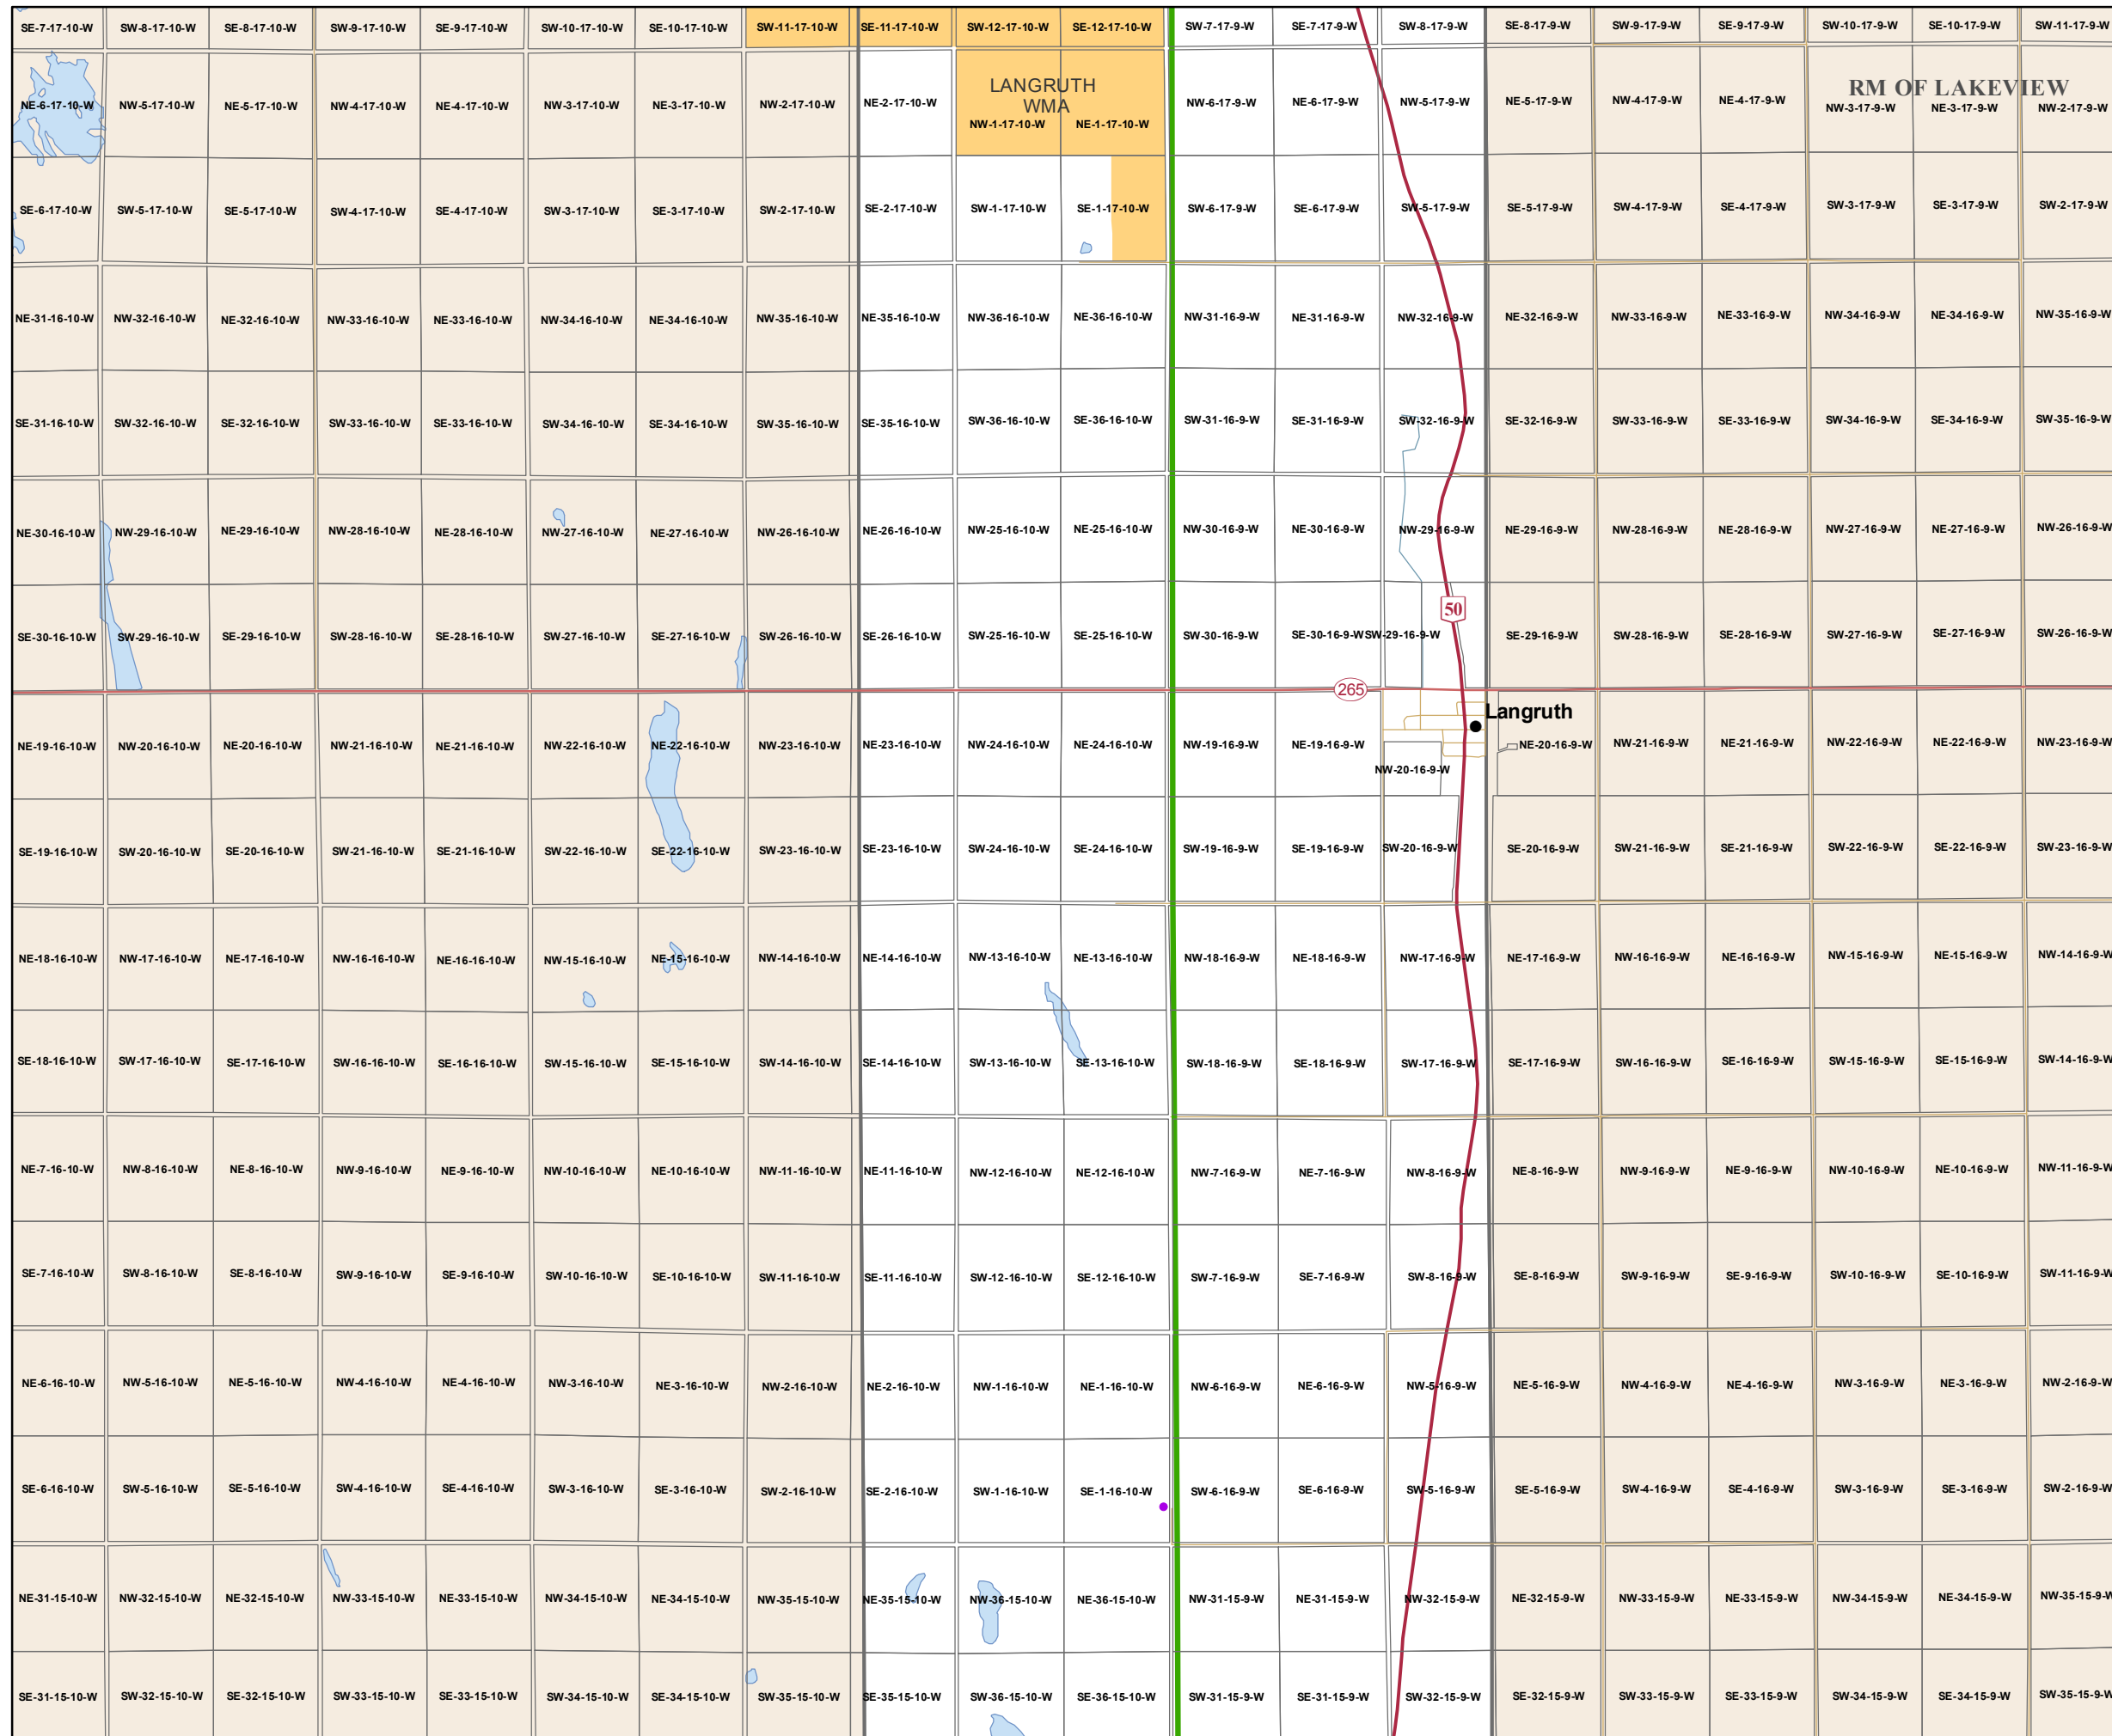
SE-7-17-10-W SW-8-17-10-W SE-8-17-10-W SW-9-17-10-W SE-9-17-10-W SW-10-17-10-W SE-10-17-10-W SW-11-17-10-W SE-11-17-10-W SW-12-17-10-W SE-12-17-10-W SW-7-17-9-W SE-7-17-9-W SW-8-17-9-W SE-8-17-9-W SW-9-17-9-W SE-9-17-9-W SW-10-17-9-W SE-10-17-9-W SW-11-17-9-W

NE-6-17-10-W NW-5-17-10-W NE-5-17-10-W NW-4-17-10-W NE-4-17-10-W NW-3-17-10-W NE-3-17-10-W NW-2-17-10-W NE-2-17-10-W

LANGRUTH WMA

NW-1-17-10-W NE-1-17-10-W NW-6-17-9-W NE-6-17-9-W NW-5-17-9-W NE-5-17-9-W NW-4-17-9-W NE-4-17-9-W

RM OF LAKEVIEW

NW-3-17-9-W NE-3-17-9-W NW-2-17-9-W

SE-6-17-10-W SW-5-17-10-W SE-5-17-10-W SW-4-17-10-W SE-4-17-10-W SW-3-17-10-W SE-3-17-10-W SW-2-17-10-W SE-2-17-10-W SW-1-17-10-W SE-1-17-10-W SW-6-17-9-W SE-6-17-9-W SW-5-17-9-W SE-5-17-9-W SW-4-17-9-W SE-4-17-9-W SW-3-17-9-W SE-3-17-9-W SW-2-17-9-W

NE-31-16-10-W NW-32-16-10-W NE-32-16-10-W NW-33-16-10-W NE-33-16-10-W NW-34-16-10-W NE-34-16-10-W NW-35-16-10-W NE-35-16-10-W NW-36-16-10-W NE-36-16-10-W NW-31-16-9-W NE-31-16-9-W NW-32-16-9-W NE-32-16-9-W NW-33-16-9-W NE-33-16-9-W NW-34-16-9-W NE-34-16-9-W NW-35-16-9-W

SE-31-16-10-W SW-32-16-10-W SE-32-16-10-W SW-33-16-10-W SE-33-16-10-W SW-34-16-10-W SE-34-16-10-W SW-35-16-10-W SE-35-16-10-W SW-36-16-10-W SE-36-16-10-W SW-31-16-9-W SE-31-16-9-W SW-32-16-9-W SE-32-16-9-W SW-33-16-9-W SE-33-16-9-W SW-34-16-9-W SE-34-16-9-W SW-35-16-9-W

NE-30-16-10-W NW-29-16-10-W NE-29-16-10-W NW-28-16-10-W NE-28-16-10-W NW-27-16-10-W NE-27-16-10-W NW-26-16-10-W NE-26-16-10-W NW-25-16-10-W NE-25-16-10-W NW-30-16-9-W NE-30-16-9-W NW-29-16-9-W NE-29-16-9-W NW-28-16-9-W NE-28-16-9-W NW-27-16-9-W NE-27-16-9-W NW-26-16-9-W

50

SE-30-16-10-W SW-29-16-10-W SE-29-16-10-W SW-28-16-10-W SE-28-16-10-W SW-27-16-10-W SE-27-16-10-W SW-26-16-10-W SE-26-16-10-W SW-25-16-10-W SE-25-16-10-W SW-30-16-9-W SE-30-16-9-W SW-29-16-9-W SE-29-16-9-W SW-28-16-9-W SE-28-16-9-W SW-27-16-9-W SE-27-16-9-W SW-26-16-9-W

265

Langruth

NE-19-16-10-W NW-20-16-10-W NE-20-16-10-W NW-21-16-10-W NE-21-16-10-W NW-22-16-10-W NE-22-16-10-W NW-23-16-10-W NE-23-16-10-W NW-24-16-10-W NE-24-16-10-W NW-19-16-9-W NE-19-16-9-W NW-20-16-9-W NE-20-16-9-W NW-21-16-9-W NE-21-16-9-W NW-22-16-9-W NE-22-16-9-W NW-23-16-9-W

SE-19-16-10-W SW-20-16-10-W SE-20-16-10-W SW-21-16-10-W SE-21-16-10-W SW-22-16-10-W SE-22-16-10-W SW-23-16-10-W SE-23-16-10-W SW-24-16-10-W SE-24-16-10-W SW-19-16-9-W SE-19-16-9-W SW-20-16-9-W SE-20-16-9-W SW-21-16-9-W SE-21-16-9-W SW-22-16-9-W SE-22-16-9-W SW-23-16-9-W

NE-18-16-10-W NW-17-16-10-W NE-17-16-10-W NW-16-16-10-W NE-16-16-10-W NW-15-16-10-W NE-15-16-10-W NW-14-16-10-W NE-14-16-10-W NW-13-16-10-W NE-13-16-10-W NW-18-16-9-W NE-18-16-9-W NW-17-16-9-W NE-17-16-9-W NW-16-16-9-W NE-16-16-9-W NW-15-16-9-W NE-15-16-9-W NW-14-16-9-W

SE-18-16-10-W SW-17-16-10-W SE-17-16-10-W SW-16-16-10-W SE-16-16-10-W SW-15-16-10-W SE-15-16-10-W SW-14-16-10-W SE-14-16-10-W SW-13-16-10-W SE-13-16-10-W SW-18-16-9-W SE-18-16-9-W SW-17-16-9-W SE-17-16-9-W SW-16-16-9-W SE-16-16-9-W SW-15-16-9-W SE-15-16-9-W SW-14-16-9-W

NE-7-16-10-W NW-8-16-10-W NE-8-16-10-W NW-9-16-10-W NE-9-16-10-W NW-10-16-10-W NE-10-16-10-W NW-11-16-10-W NE-11-16-10-W NW-12-16-10-W NE-12-16-10-W NW-7-16-9-W NE-7-16-9-W NW-8-16-9-W NE-8-16-9-W NW-9-16-9-W NE-9-16-9-W NW-10-16-9-W NE-10-16-9-W NW-11-16-9-W

SE-7-16-10-W SW-8-16-10-W SE-8-16-10-W SW-9-16-10-W SE-9-16-10-W SW-10-16-10-W SE-10-16-10-W SW-11-16-10-W SE-11-16-10-W SW-12-16-10-W SE-12-16-10-W SW-7-16-9-W SE-7-16-9-W SW-8-16-9-W SE-8-16-9-W SW-9-16-9-W SE-9-16-9-W SW-10-16-9-W SE-10-16-9-W SW-11-16-9-W

NE-6-16-10-W NW-5-16-10-W NE-5-16-10-W NW-4-16-10-W NE-4-16-10-W NW-3-16-10-W NE-3-16-10-W NW-2-16-10-W NE-2-16-10-W NW-1-16-10-W NE-1-16-10-W NW-6-16-9-W NE-6-16-9-W NW-5-16-9-W NE-5-16-9-W NW-4-16-9-W NE-4-16-9-W NW-3-16-9-W NE-3-16-9-W NW-2-16-9-W

SE-6-16-10-W SW-5-16-10-W SE-5-16-10-W SW-4-16-10-W SE-4-16-10-W SW-3-16-10-W SE-3-16-10-W SW-2-16-10-W SE-2-16-10-W SW-1-16-10-W SE-1-16-10-W SW-6-16-9-W SE-6-16-9-W SW-5-16-9-W SE-5-16-9-W SW-4-16-9-W SE-4-16-9-W SW-3-16-9-W SE-3-16-9-W SW-2-16-9-W

NE-31-15-10-W NW-32-15-10-W NE-32-15-10-W NW-33-15-10-W NE-33-15-10-W NW-34-15-10-W NE-34-15-10-W NW-35-15-10-W NE-35-15-10-W NW-36-15-10-W NE-36-15-10-W NW-31-15-9-W NE-31-15-9-W NW-32-15-9-W NE-32-15-9-W NW-33-15-9-W NE-33-15-9-W NW-34-15-9-W NE-34-15-9-W NW-35-15-9-W

SE-31-15-10-W SW-32-15-10-W SE-32-15-10-W SW-33-15-10-W SE-33-15-10-W SW-34-15-10-W SE-34-15-10-W SW-35-15-10-W SE-35-15-10-W SW-36-15-10-W SE-36-15-10-W SW-31-15-9-W SE-31-15-9-W SW-32-15-9-W SE-32-15-9-W SW-33-15-9-W SE-33-15-9-W SW-34-15-9-W SE-34-15-9-W SW-35-15-9-W